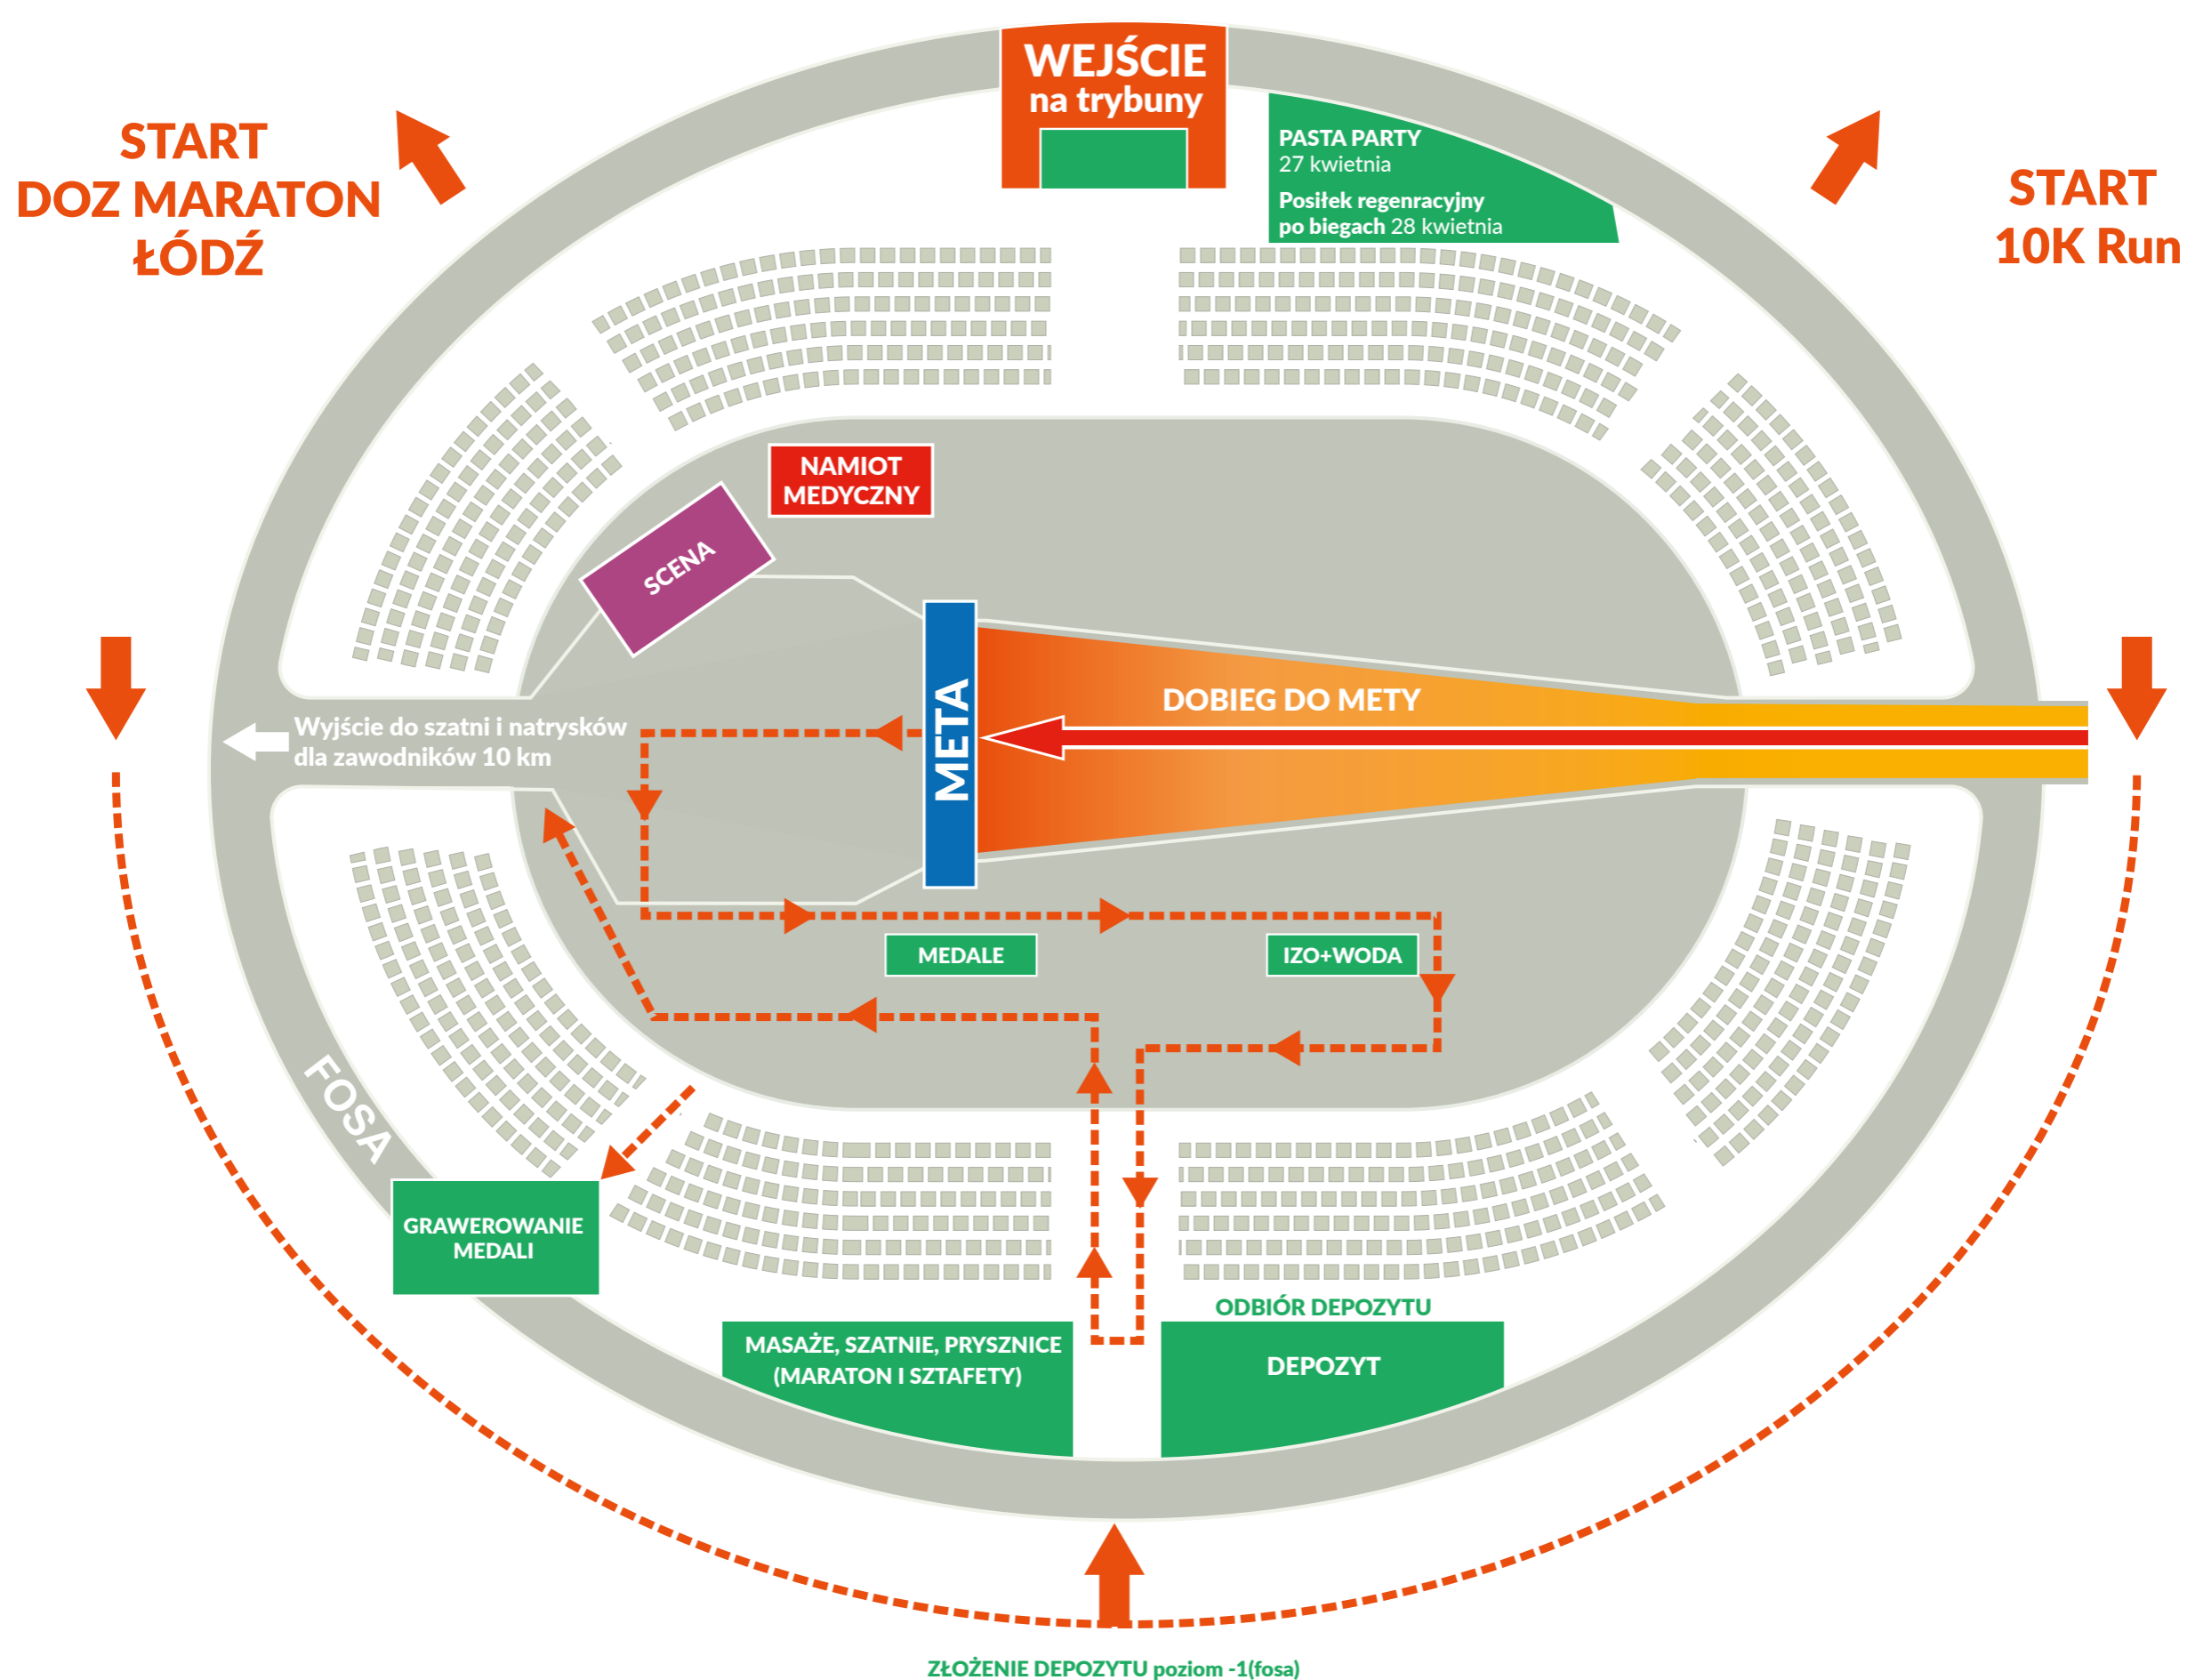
WEJŚCIE
na trybuny

START
DOZ MARATON
ŁÓDŹ

PASTA PARTY
27 kwietnia

Posiłek regenracyjny po biegach 28 kwietnia

START
10K Run

NAMIOT MEDYCZNY

SCENA

META

DOBIEG DO METY

Wyjście do szatni i natrysków dla zawodników 10 km

MEDALE

IZO+WODA

FOSA

GRAWEROWANIE MEDALI

ODBIÓR DEPOZYTU

MASAŻE, SZATNIE, PRYSZNICE (MARATON I SZTAFETY)

DEPOZYT

ZŁOŻENIE DEPOZYTU poziom -1(fosa)